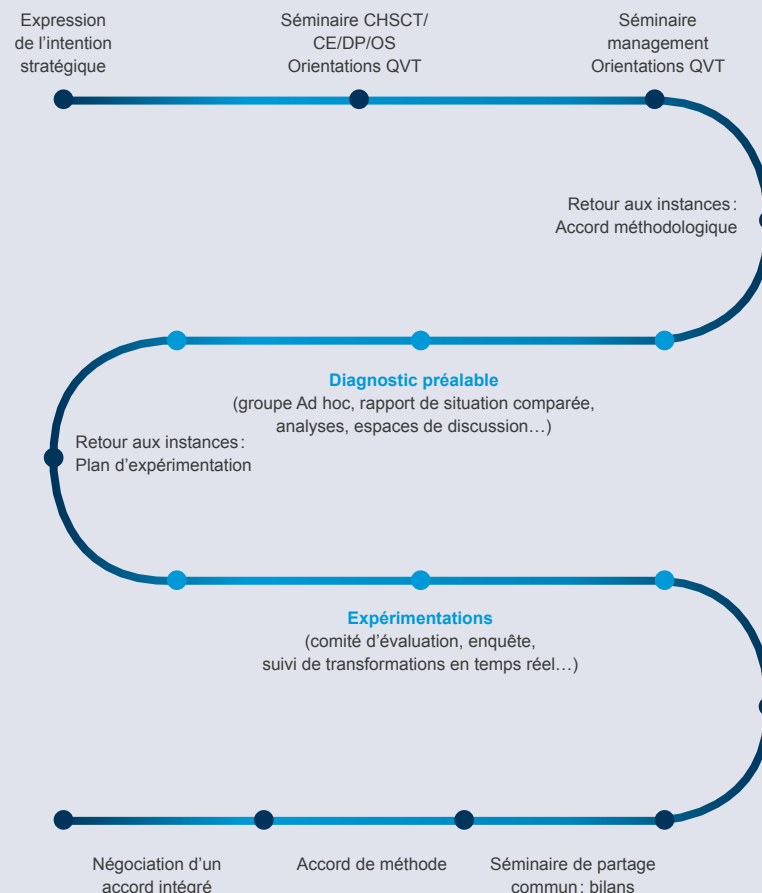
Expression de l'intention stratégique

Séminaire CHSCT/ CE/DP/OS Orientations QVT

Séminaire management Orientations QVT

Retour aux instances : Accord méthodologique

Diagnostic préalable
(groupe Ad hoc, rapport de situation comparée, analyses, espaces de discussion…)

Retour aux instances : Plan d'expérimentation

Expérimentations
(comité d'évaluation, enquête, suivi de transformations en temps réel…)

Négociation d'un accord intégré

Accord de méthode

Séminaire de partage commun : bilans